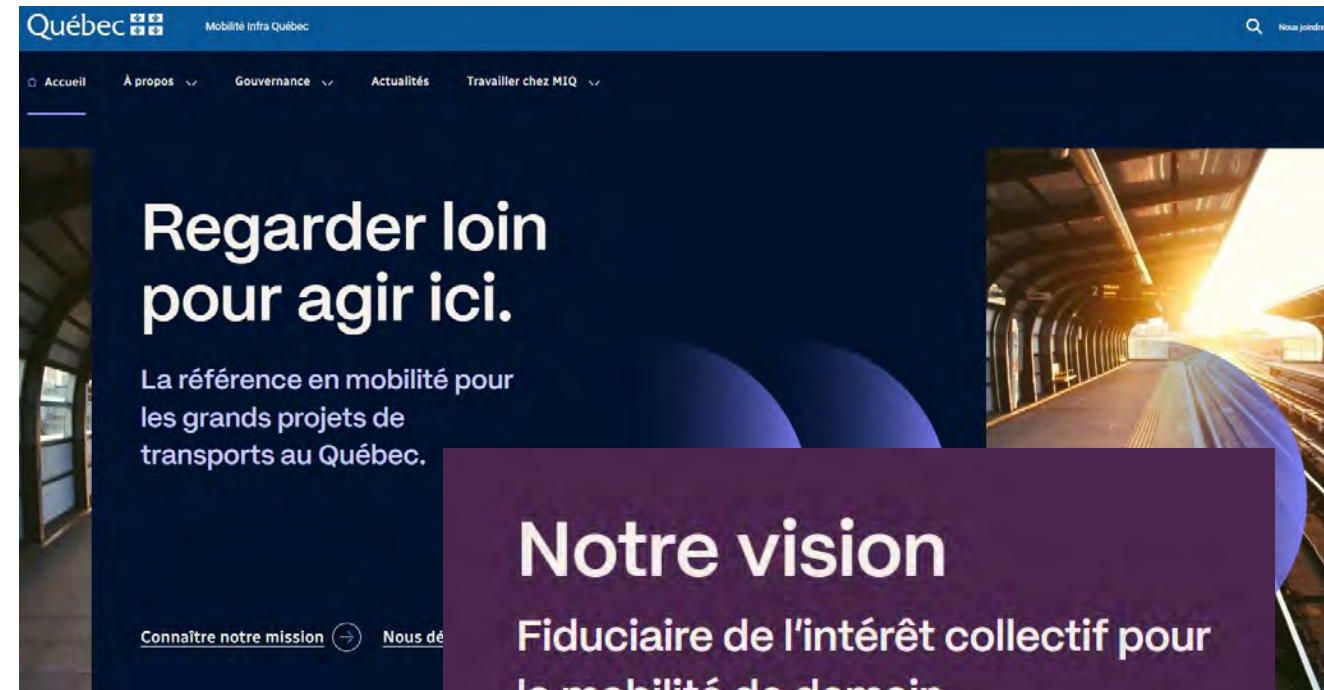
Québec

Mobilité Infra Québec

Nous joindre

Accueil À propos Gouvernance Actualités Travailler chez MIQ

Regarder loin pour agir ici.

La référence en mobilité pour les grands projets de transports au Québec.

Connaître notre mission Nous dé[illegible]

Notre vision

Fiduciaire de l'intérêt collectif pour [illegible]